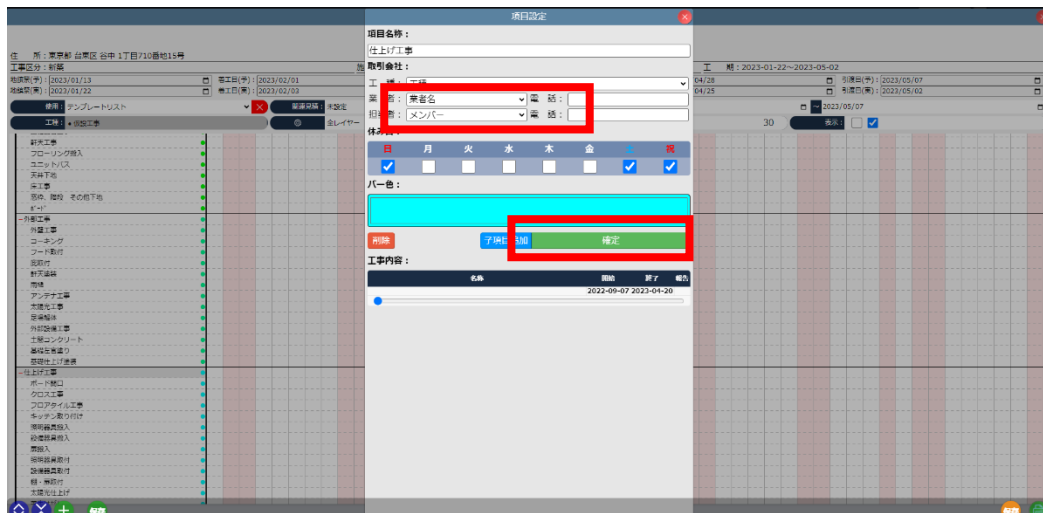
項目設定

項目名称：
仕上げ工事

取引会社：
工　種：工種
業　者：業者名　電　話：
担当者：メンバー　電　話：

休み日：
日　月　火　水　木　金　土　祝

バー色：

削除　子項目追加　確定

工事内容：
| 名称 | 開始 | 終了 | 報告 |
|---|---|---|---|
| | 2022-09-07 | 2023-04-20 | |

住　所：東京都 台東区 谷中 1丁目710番地15号
工事区分：新築
地積実(予)：2023/01/13
地積実(実)：2023/01/22
着工日(予)：2023/02/01
着工日(実)：2023/02/03
使用：テンプレートリスト
工種：+仮設工事
全レイヤー

工　期：2023-01-22～2023-05-02
04/28
04/25
引渡日(予)：2023/05/07
引渡日(実)：2023/05/02
2023/05/07
30
表示：

軒天工事
フローリング搬入
ユニットバス
天井下地
床工事
額縁、階段　その他下地
ボード
外部工事
外壁工事
コーキング
フード取付
雨樋付
軒天塗装
雨樋
アンテナ工事
太陽光工事
足場解体
外部設備工事
土間コンクリート
基礎巾木塗り
基礎仕上げ塗装
仕上げ工事
ボード補口
クロス工事
フロアタイル工事
キッチン取り付け
照明器具搬入
設備器具搬入
扉搬入
照明器具取付
設備器具取付
扉・扉取付
太陽光仕上げ